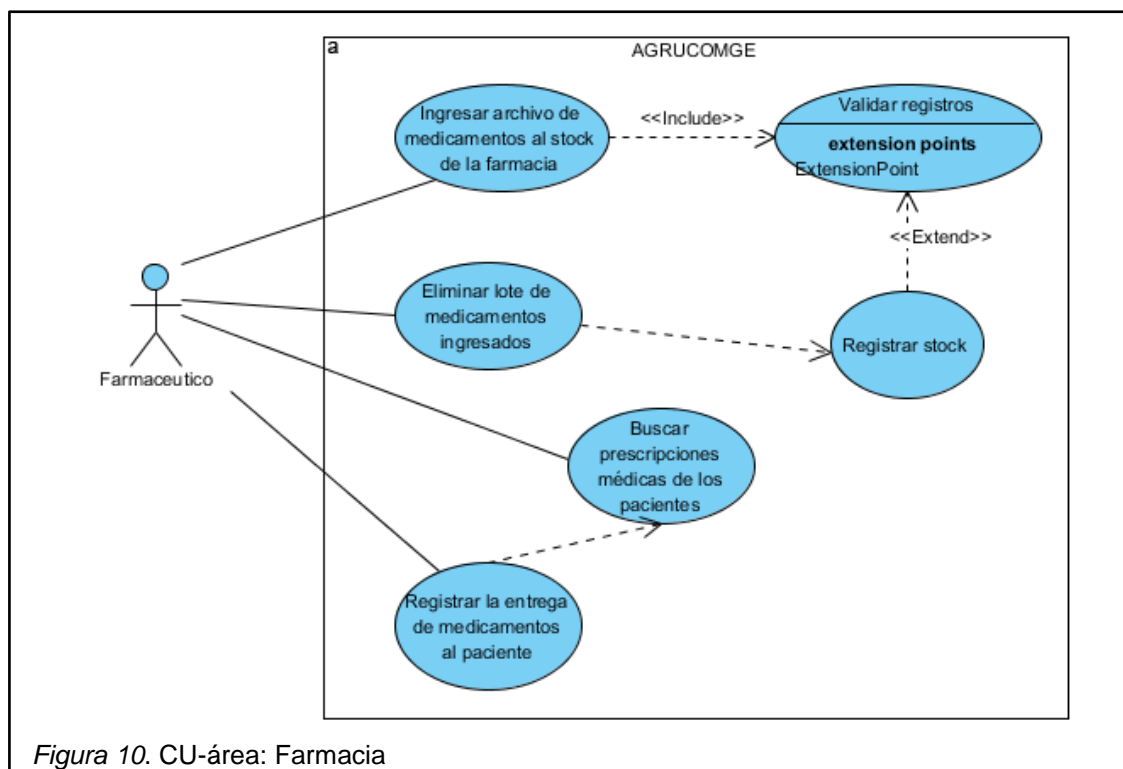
a
AGRUCOMGE

Ingresar archivo de medicamentos al stock de la farmacia

<<Include>>

Validar registros
extension points
ExtensionPoint

<<Extend>>

Farmaceutico

Eliminar lote de medicamentos ingresados

Registrar stock

Buscar prescripciones médicas de los pacientes

Registrar la entrega de medicamentos al paciente

*Figura 10*. CU-área: Farmacia